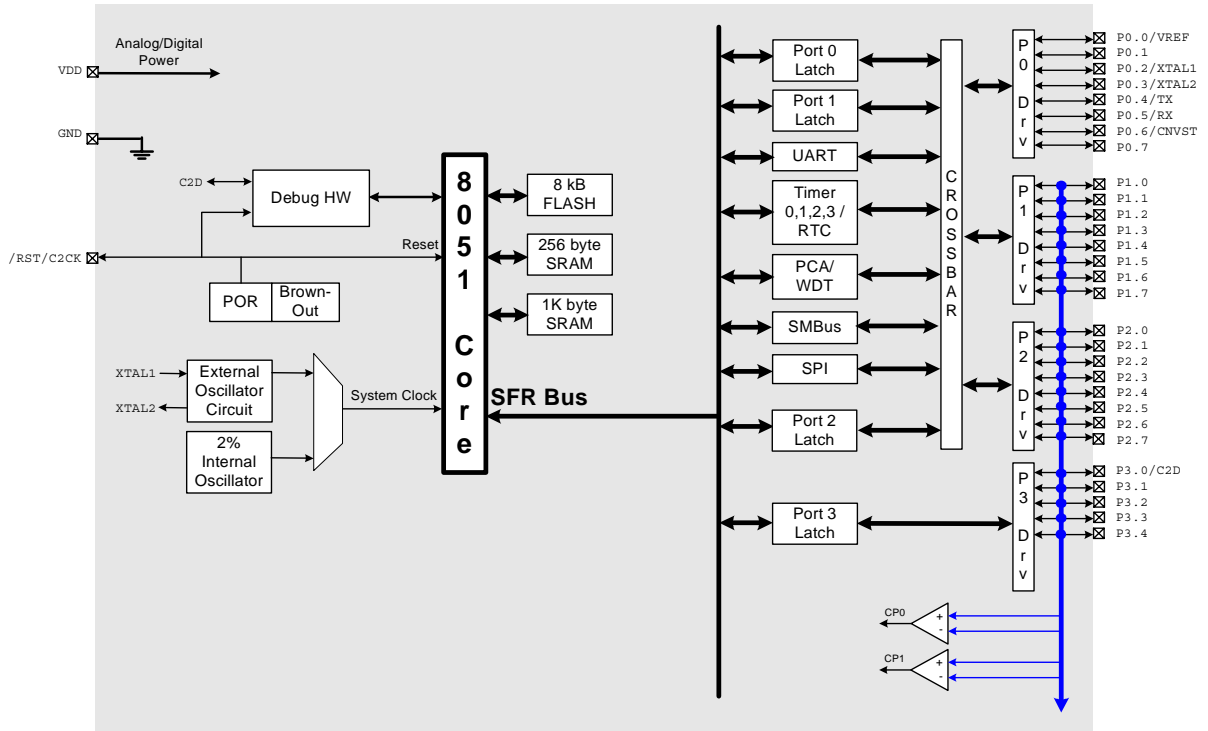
Analog/Digital Power

VDD

GND

C2D

Debug HW

Reset

/RST/C2CK

POR

Brown-Out

XTAL1

XTAL2

External Oscillator Circuit

2% Internal Oscillator

System Clock

8051 Core

8 kB FLASH

256 byte SRAM

1K byte SRAM

SFR Bus

Port 0 Latch

Port 1 Latch

UART

Timer 0,1,2,3 / RTC

PCA/ WDT

SMBus

SPI

Port 2 Latch

Port 3 Latch

CROSSBAR

P0 Drv

P1 Drv

P2 Drv

P3 Drv

P0.0/VREF
P0.1
P0.2/XTAL1
P0.3/XTAL2
P0.4/TX
P0.5/RX
P0.6/CNVST
P0.7

P1.0
P1.1
P1.2
P1.3
P1.4
P1.5
P1.6
P1.7

P2.0
P2.1
P2.2
P2.3
P2.4
P2.5
P2.6
P2.7

P3.0/C2D
P3.1
P3.2
P3.3
P3.4

CP0
+
-

CP1
+
-